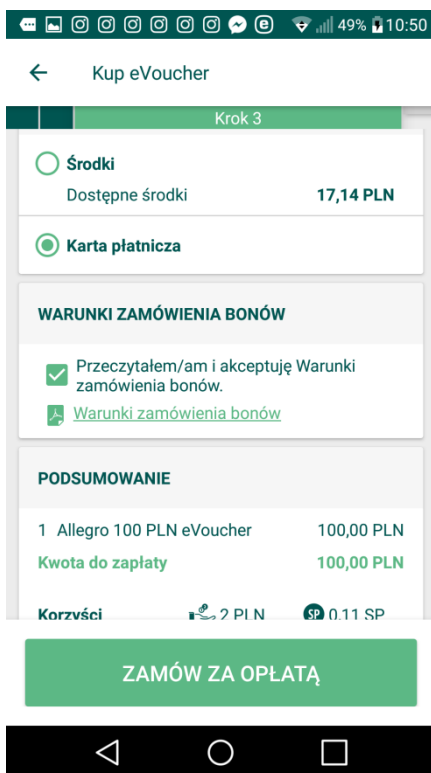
49% 10:50

Kup eVoucher

Krok 3

Środki

Dostępne środki 17,14 PLN

Karta płatnicza

WARUNKI ZAMÓWIENIA BONÓW

Przeczytałem/am i akceptuję Warunki zamówienia bonów.

Warunki zamówienia bonów

PODSUMOWANIE

| | |
|---|---|
| 1 Allegro 100 PLN eVoucher | 100,00 PLN |
| Kwota do zapłaty | 100,00 PLN |

Korzyści 2 PLN SP 0,11 SP

ZAMÓW ZA OPŁATĄ